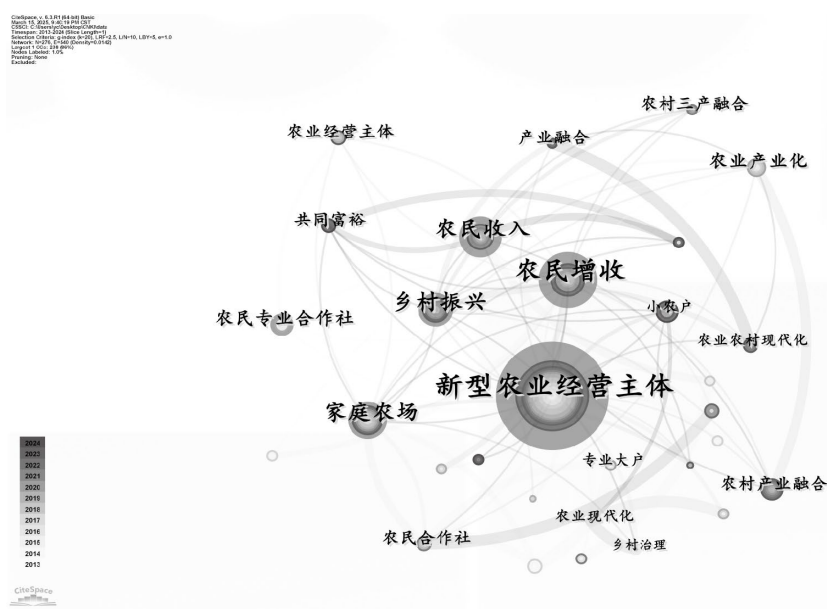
CiteSpace, v. 6.3.R1 (64-bit) Basic
March 15, 2025, 9:46:19 PM CST
CSSCI: C:\Users\yc\Desktop\CNKIdata
Timespan: 2013-2024 (Slice Length=1)
Selection Criteria: g-index (k=25), LRF=2.5, L/N=10, LBY=5, e=1.0
Network: N=276, E=540 (Density=0.0142)
Largest 1 CCs: 238 (86%)
Nodes Labeled: 1.0%
Pruning: None
Excluded:

农村三产融合
农业经营主体
产业融合
农业产业化
共同富裕
农民收入
农民增收
乡村振兴
农民专业合作社
小农户
农业农村现代化
新型农业经营主体
家庭农场
专业大户
农村产业融合
农业现代化
农民合作社
乡村治理

2024
2023
2022
2021
2020
2019
2018
2017
2016
2015
2014
2013

CiteSpace